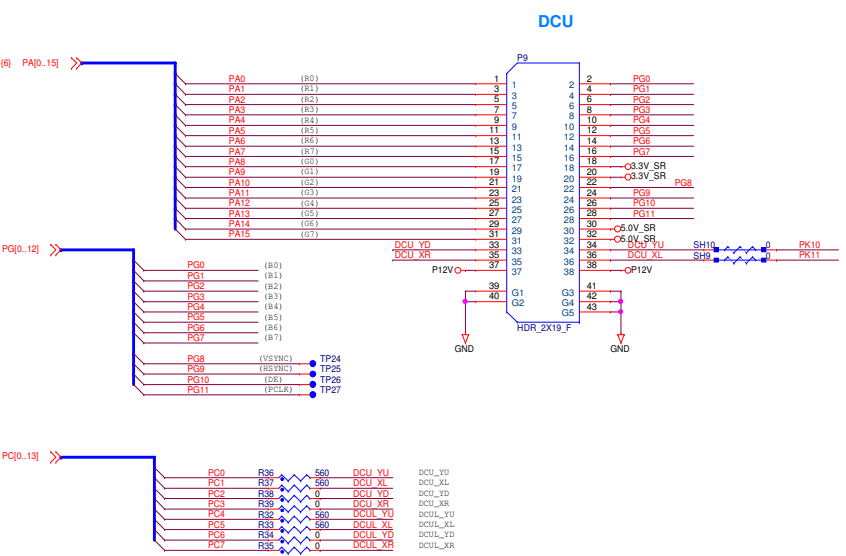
DCU

{6} PA[0..15]

P9

PA0 (R0) 1
PA1 (R1) 3
PA2 (R2) 5
PA3 (R3) 7
PA4 (R4) 9
PA5 (R5) 11
PA6 (R6) 13
PA7 (R7) 15
PA8 (G0) 17
PA9 (G1) 19
PA10 (G2) 21
PA11 (G3) 23
PA12 (G4) 25
PA13 (G5) 27
PA14 (G6) 29
PA15 (G7) 31
DCU_YD 33
DCU_XR 35
P12V 37
39
40

1 2
3 4
5 6
7 8
9 10
11 12
13 14
15 16
17 18
19 20
21 22
23 24
25 26
27 28
29 30
31 32
33 34
35 36
37 38
G1 G3
G2 G4
G5

HDR_2X19_F

2 PG0
4 PG1
6 PG2
8 PG3
10 PG4
12 PG5
14 PG6
16 PG7
18 3.3V_SR
20 3.3V_SR
22 PG8
24 PG9
26 PG10
28 PG11
30 5.0V_SR
32 5.0V_SR
34 DCU_YU
36 DCU_XL
38 P12V
41
42
43

SH10 0 PK10
SH9 0 PK11

GND
GND

PG[0..12]

PG0 (B0)
PG1 (B1)
PG2 (B2)
PG3 (B3)
PG4 (B4)
PG5 (B5)
PG6 (B6)
PG7 (B7)

PG8 (VSYNC) TP24
PG9 (HSYNC) TP25
PG10 (DE) TP26
PG11 (PCLK) TP27

PC[0..13]

PC0 R36 560 DCU_YU DCU_YU
PC1 R37 560 DCU_XL DCU_XL
PC2 R38 0 DCU_YD DCU_YD
PC3 R39 0 DCU_XR DCU_XR
PC4 R32 560 DCUL_YU DCUL_YU
PC5 R33 560 DCUL_XL DCUL_XL
PC6 R34 0 DCUL_YD DCUL_YD
PC7 R35 0 DCUL_XR DCUL_XR